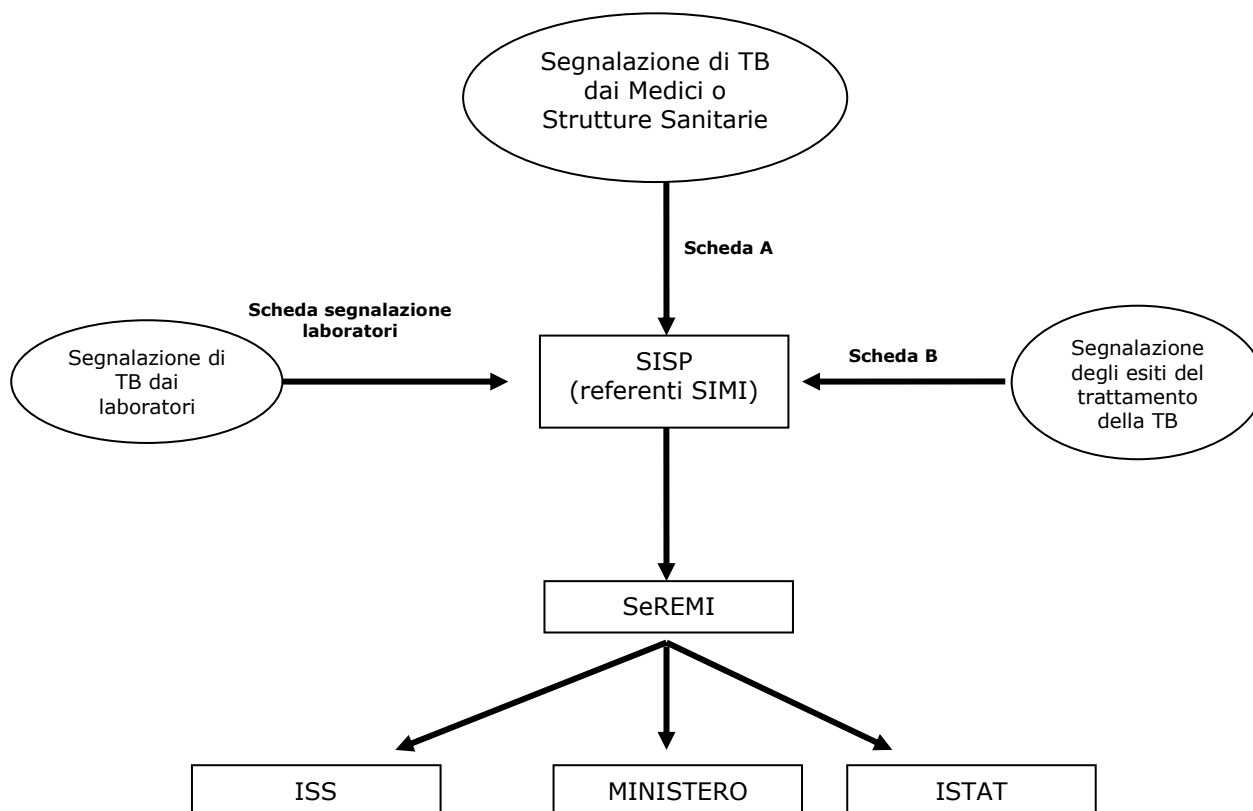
Segnalazione di TB dai Medici o Strutture Sanitarie

Scheda A

Scheda segnalazione laboratori

Segnalazione di TB dai laboratori

SISP (referenti SIMI)

Scheda B

Segnalazione degli esiti del trattamento della TB

SeREMI

ISS

MINISTERO

ISTAT